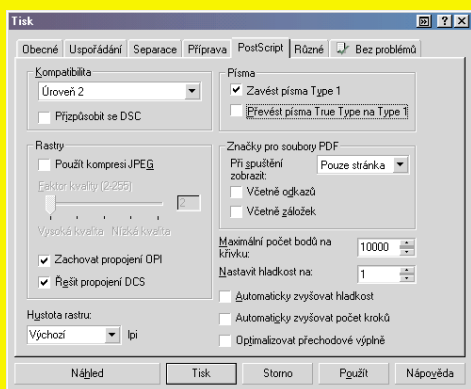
Tisk

Obecné | Uspořádání | Separace | Příprava | PostScript | Různé | Bez problémů

Kompatibilita
Úroveň 2
Přizpůsobit se DSC

Rastry
Použít kompresi JPEG
Faktor kvality (2-255)
2
Vysoká kvalita  Nízká kvalita
Zachovat propojení OPI
Řešit propojení DCS

Hustota rastru:
Výchozí
lpi

Písma
Zavést písma Type 1
Převést písma True Type na Type 1

Značky pro soubory PDF
Při spuštění zobrazit:
Pouze stránka
Včetně odkazů
Včetně záložek

Maximální počet bodů na křivku:
10000
Nastavit hladkost na:
1
Automaticky zvyšovat hladkost
Automaticky zvyšovat počet kroků
Optimalizovat přechodové výplně

Náhled | Tisk | Storno | Použít | Nápověda